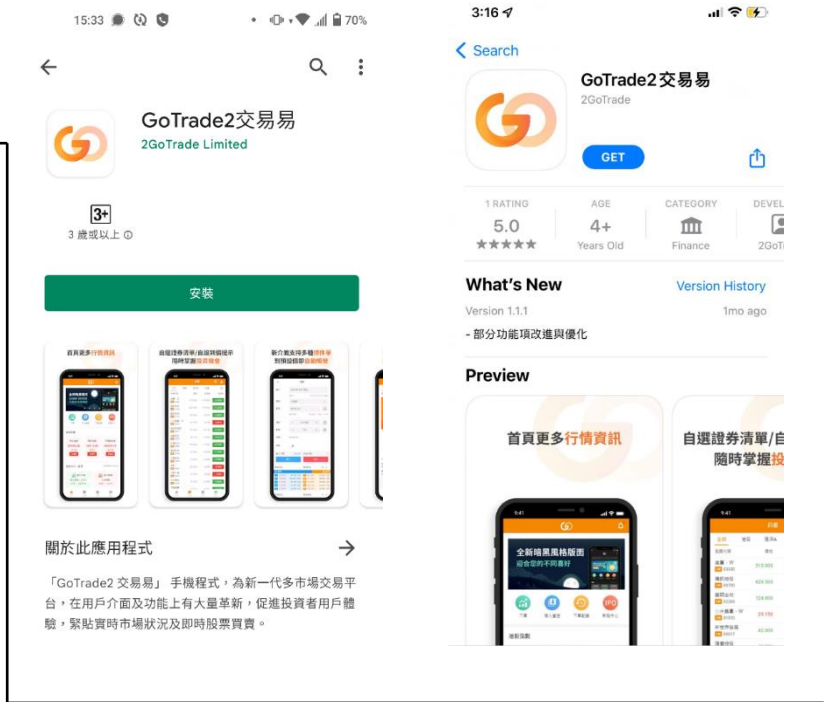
15:33 70%

GoTrade2交易易
2GoTrade Limited

3+
3 歲或以上

安裝

首頁更多行情資訊

自選證券清單/自選時價提示 隨時掌握投資機會

新介面支持多種標準單 別類容易即自動報價

關於此應用程式

「GoTrade2 交易易」 手機程式，為新一代多市場交易平台，在用戶介面及功能上有大量革新，促進投資者用戶體驗，緊貼實時市場狀況及即時股票買賣。

3:16

Search

GoTrade2交易易
2GoTrade

GET

1 RATING
5.0
★★★★★

AGE
4+
Years Old

CATEGORY
Finance

DEVEL
2GoT

What's New
Version History
Version 1.1.1
1mo ago
- 部分功能項改進與優化

Preview

首頁更多行情資訊

自選證券清單/自
隨時掌握投

全新暗黑風格版面
迎合您的不同喜好

IPO